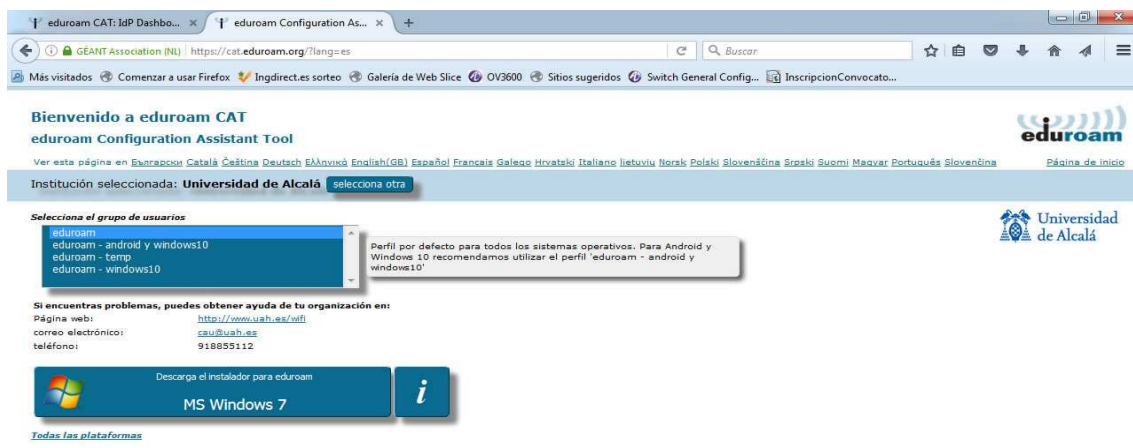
eduroam CAT: IdP Dashbo... × eduroam Configuration As... × +

GÉANT Association (NL) https://cat.eduroam.org/?lang=es Buscar

Más visitados Comenzar a usar Firefox Ingdirect.es sorteo Galería de Web Slice OV3600 Sitios sugeridos Switch General Config... InscripcionConvocato...

Bienvenido a eduroam CAT
eduroam Configuration Assistant Tool

eduroam

Ver esta página en Български Català Čeština Deutsch Ελληνικά English(GB) Español Français Galego Hrvatski Italiano lietuviu Norsk Polski Slovenščina Srpski Suomi Magyar Português Slovenčina Página de inicio

Institución seleccionada: Universidad de Alcalá selecciona otra

Selecciona el grupo de usuarios
eduroam
eduroam - android y windows10
eduroam - temp
eduroam - windows10

Perfil por defecto para todos los sistemas operativos. Para Android y Windows 10 recomendamos utilizar el perfil 'eduroam - android y windows10'

Universidad de Alcalá

Si encuentras problemas, puedes obtener ayuda de tu organización en:
Página web: http://www.uah.es/wifi
correo electrónico: cau@uah.es
teléfono: 918855112

Descarga el instalador para eduroam
MS Windows 7
i

Todas las plataformas